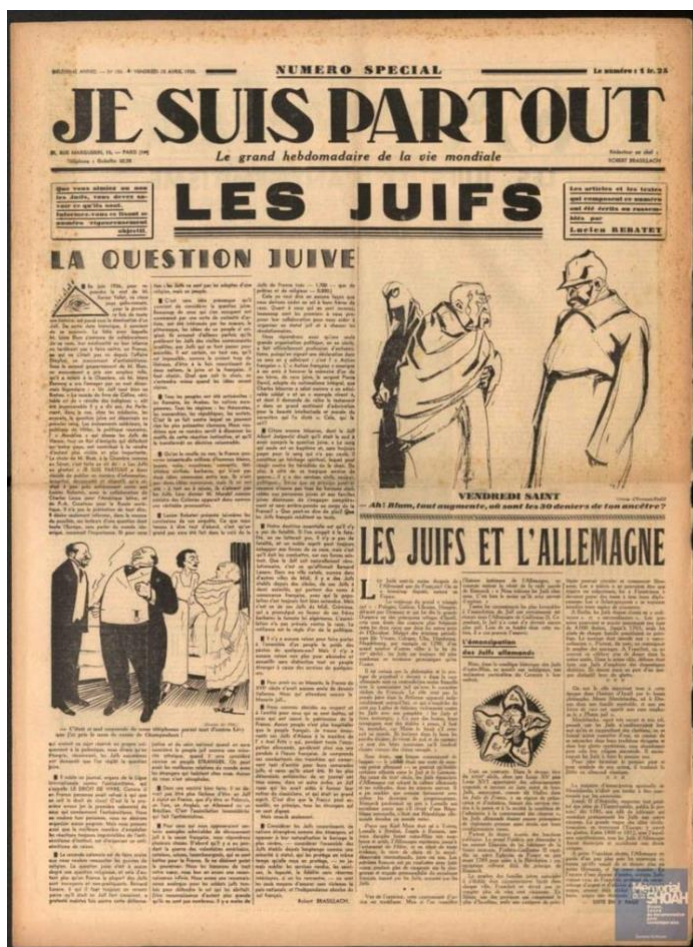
NUMERO SPECIAL

Le numéro : 1 fr. 25

JE SUIS PARTOUT

Le grand hebdomadaire de la vie mondiale

Rédacteur en chef : ROBERT BRASILLACH

Que vous aimiez ou non les Juifs, vous devez savoir ce qu'ils sont. Informez-vous en lisant ce numéro rigoureusement objectif.

LES JUIFS

Les articles et les textes qui composent ce numéro ont été écrits ou rassemblés par Lucien REBATET

LA QUESTION JUIVE

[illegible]

Robert BRASILLACH

VENDREDI SAINT

— Ah! Blum, tout augmente, où sont les 30 deniers de ton ancêtre?

LES JUIFS ET L'ALLEMAGNE

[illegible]

L'émancipation des Juifs allemands

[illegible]

Memorial de la SHOAH